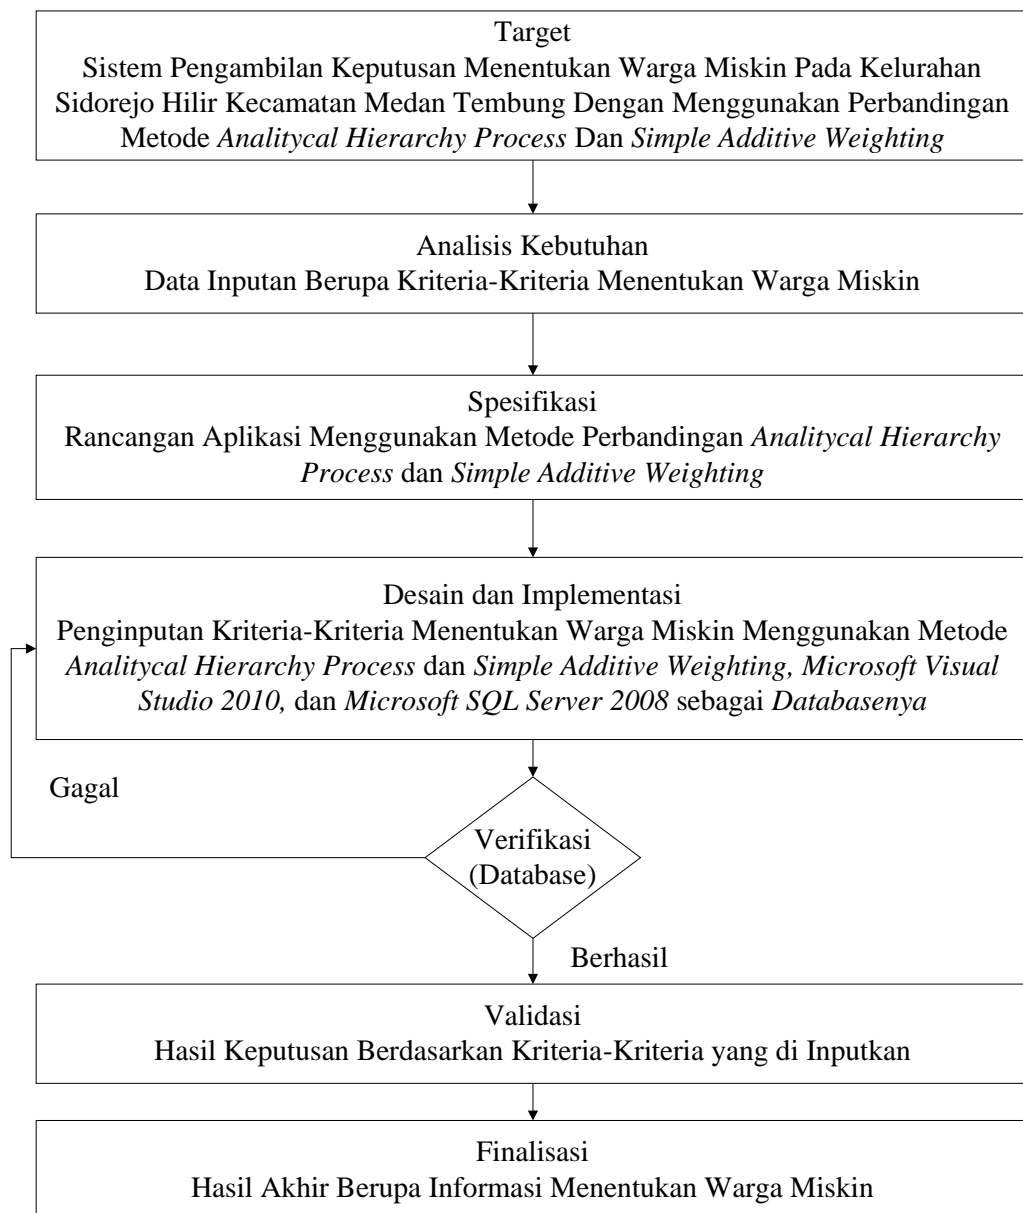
Target
Sistem Pengambilan Keputusan Menentukan Warga Miskin Pada Kelurahan Sidorejo Hilir Kecamatan Medan Tembung Dengan Menggunakan Perbandingan Metode Analitycal Hierarchy Process Dan Simple Additive Weighting

Analisis Kebutuhan
Data Inputan Berupa Kriteria-Kriteria Menentukan Warga Miskin

Spesifikasi
Rancangan Aplikasi Menggunakan Metode Perbandingan Analitycal Hierarchy Process dan Simple Additive Weighting

Desain dan Implementasi
Penginputan Kriteria-Kriteria Menentukan Warga Miskin Menggunakan Metode Analitycal Hierarchy Process dan Simple Additive Weighting, Microsoft Visual Studio 2010, dan Microsoft SQL Server 2008 sebagai Databasenya

Gagal

Verifikasi (Database)

Berhasil

Validasi
Hasil Keputusan Berdasarkan Kriteria-Kriteria yang di Inputkan

Finalisasi
Hasil Akhir Berupa Informasi Menentukan Warga Miskin